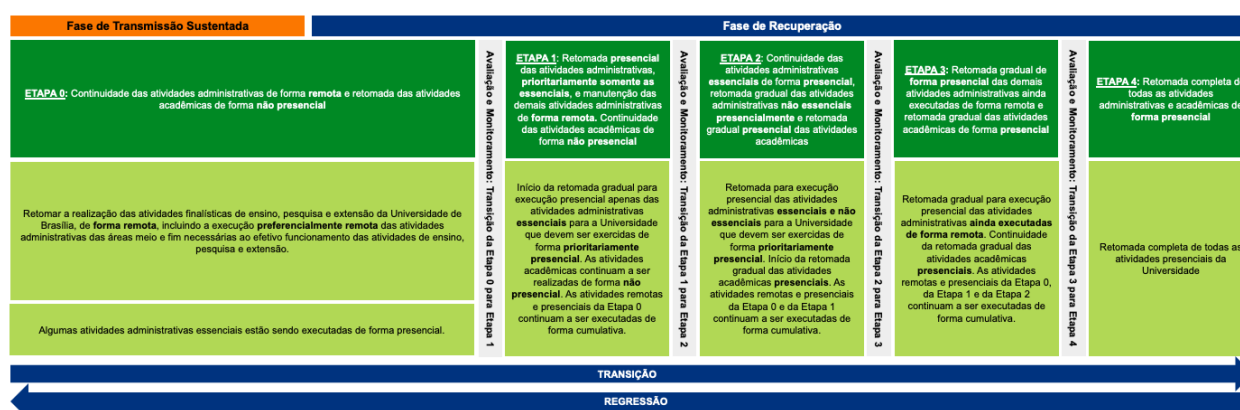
Fase de Transmissão Sustentada

Fase de Recuperação

ETAPA 0: Continuidade das atividades administrativas de forma remota e retomada das atividades acadêmicas de forma não presencial

Retomar a realização das atividades finalísticas de ensino, pesquisa e extensão da Universidade de Brasília, de forma remota, incluindo a execução preferencialmente remota das atividades administrativas das áreas meio e fim necessárias ao efetivo funcionamento das atividades de ensino, pesquisa e extensão.

Algumas atividades administrativas essenciais estão sendo executadas de forma presencial.

Avaliação e Monitoramento: Transição da Etapa 0 para Etapa 1

ETAPA 1: Retomada presencial das atividades administrativas, prioritariamente somente as essenciais, e manutenção das demais atividades administrativas de forma remota. Continuidade das atividades acadêmicas de forma não presencial

Início da retomada gradual para execução presencial apenas das atividades administrativas essenciais para a Universidade que devem ser exercidas de forma prioritariamente presencial. As atividades acadêmicas continuam a ser realizadas de forma não presencial. As atividades remotas e presenciais da Etapa 0 continuam a ser executadas de forma cumulativa.

Avaliação e Monitoramento: Transição da Etapa 1 para Etapa 2

ETAPA 2: Continuidade das atividades administrativas essenciais de forma presencial, retomada gradual das atividades administrativas não essenciais presencialmente e retomada gradual presencial das atividades acadêmicas

Retomada para execução presencial das atividades administrativas essenciais e não essenciais para a Universidade que devem ser exercidas de forma prioritariamente presencial. Início da retomada gradual das atividades acadêmicas presenciais. As atividades remotas e presenciais da Etapa 0 e da Etapa 1 continuam a ser executadas de forma cumulativa.

Avaliação e Monitoramento: Transição da Etapa 2 para Etapa 3

ETAPA 3: Retomada gradual de forma presencial das demais atividades administrativas ainda executadas de forma remota e retomada gradual das atividades acadêmicas de forma presencial

Retomada gradual para execução presencial das atividades administrativas ainda executadas de forma remota. Continuidade da retomada gradual das atividades acadêmicas presenciais. As atividades remotas e presenciais da Etapa 0, da Etapa 1 e da Etapa 2 continuam a ser executadas de forma cumulativa.

Avaliação e Monitoramento: Transição da Etapa 3 para Etapa 4

ETAPA 4: Retomada completa de todas as atividades administrativas e acadêmicas de forma presencial

Retomada completa de todas as atividades presenciais da Universidade

TRANSIÇÃO

REGRESSÃO